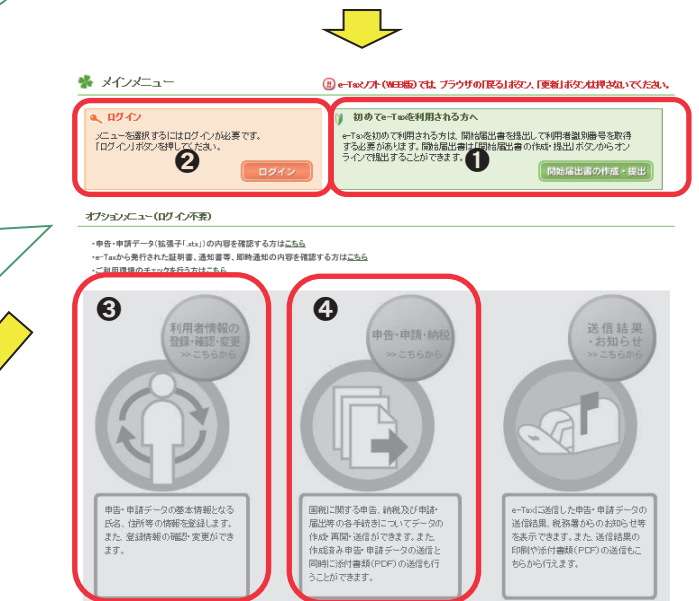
メインメニュー

e-Taxソフト（WEB版）では、ブラウザの「戻る」ボタン、「更新」ボタンは押さないでください。

ログイン

メニューを選択するにはログインが必要です。「ログイン」ボタンを押してください。

❷

ログイン

初めてe-Taxを利用される方へ

e-Taxを初めて利用される方は、開始届出書を提出して利用者識別番号を取得する必要があります。開始届出書は「開始届出書の作成・提出」ボタンからオンラインで提出することができます。

❶

開始届出書の作成・提出

オプションメニュー（ログイン不要）

・申告・申請データ（拡張子「.xtx」）の内容を確認する方はこちら
・e-Taxから発行された証明書、通知書等、即時通知の内容を確認する方はこちら
・ご利用環境のチェックを行う方はこちら

❸

利用者情報の登録・確認・変更
>> こちらから

申告・申請データの基本情報となる氏名、住所等の情報を登録します。また、登録情報の確認・変更ができます。

❹

申告・申請・納税
>> こちらから

国税に関する申告、納税及び申請・届出等の各手続きについてデータの作成・再開・送信ができます。また作成済み申告・申請データの送信と同時に添付書類（PDF）の送信も行うことができます。

送信結果・お知らせ
>> こちらから

e-Taxに送信した申告・申請データの送信結果、税務署からのお知らせ等を表示できます。また、送信結果の印刷や添付書類（PDF）の送信もこちらから行えます。